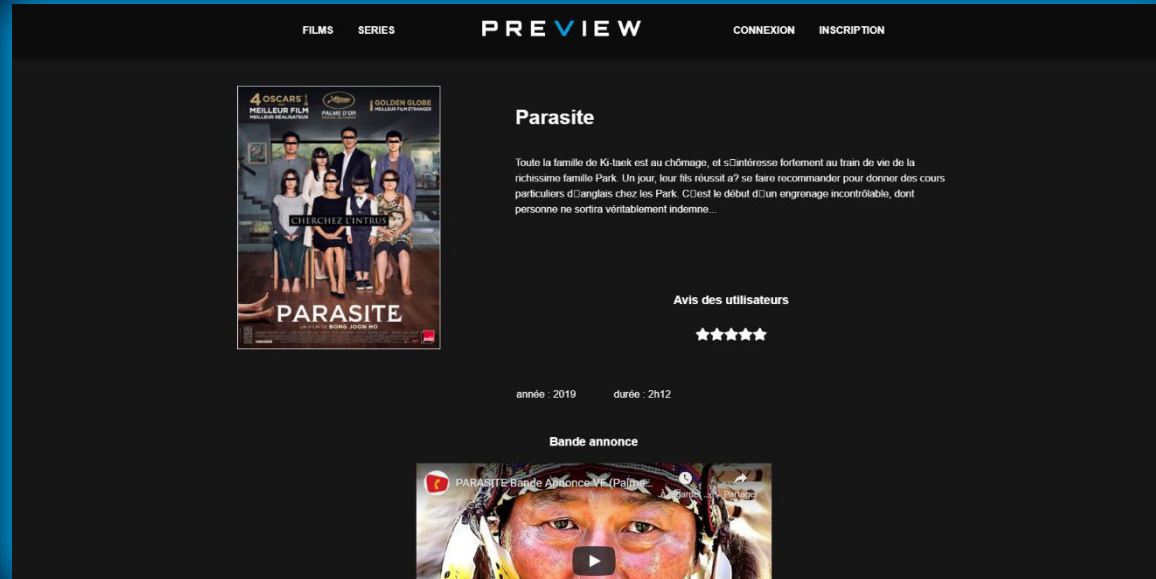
FILMS SERIES PREVIEW CONNEXION INSCRIPTION

4 OSCARS MEILLEUR FILM MEILLEUR RÉALISATEUR

PALME D'OR

GOLDEN GLOBE MEILLEUR FILM ÉTRANGER

CHERCHEZ L'INTRUS

PARASITE

UN FILM DE BONG JOON HO

Parasite

Toute la famille de Ki-taek est au chômage, et s�intéresse fortement au train de vie de la richissime famille Park. Un jour, leur fils réussit a? se faire recommander pour donner des cours particuliers d�anglais chez les Park. C�est le début d�un engrenage incontrôlable, dont personne ne sortira véritablement indemne...

Avis des utilisateurs

★★★★★

année : 2019 durée : 2h12

Bande annonce

PARASITE Bande Annonce VF (Palme...

À regarder... Partager